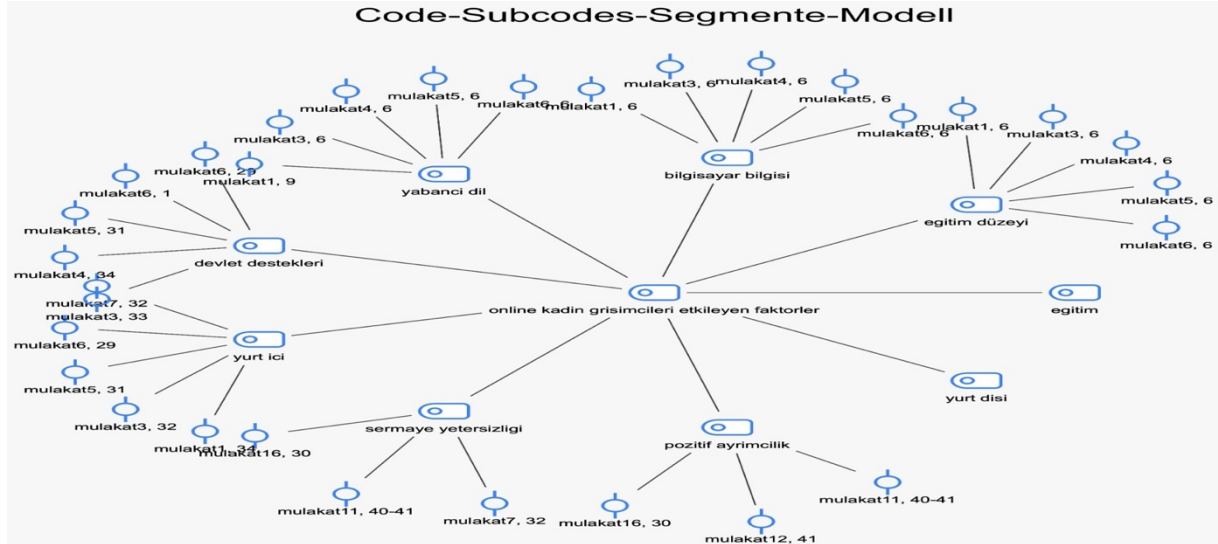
Code-Subcodes-Segmente-Modell

online kadin grisimcileri etkileyen faktorler

yabanci dil
mulakat4, 6
mulakat5, 6
mulakat6, 6
mulakat3, 6
mulakat6, 29
mulakat1, 9

bilgisayar bilgisi
mulakat1, 6
mulakat3, 6
mulakat4, 6
mulakat5, 6
mulakat6, 6

egitim düzeyi
mulakat1, 6
mulakat3, 6
mulakat4, 6
mulakat5, 6
mulakat6, 6

devlet destekleri
mulakat6, 1
mulakat5, 31
mulakat4, 34
mulakat7, 32

yurt ici
mulakat3, 33
mulakat6, 29
mulakat5, 31
mulakat3, 32
mulakat1, 34
mulakat16, 30

egitim

yurt disi

sermaye yetersizligi
mulakat11, 40-41
mulakat7, 32

pozitif ayrimcilik
mulakat16, 30
mulakat12, 41
mulakat11, 40-41